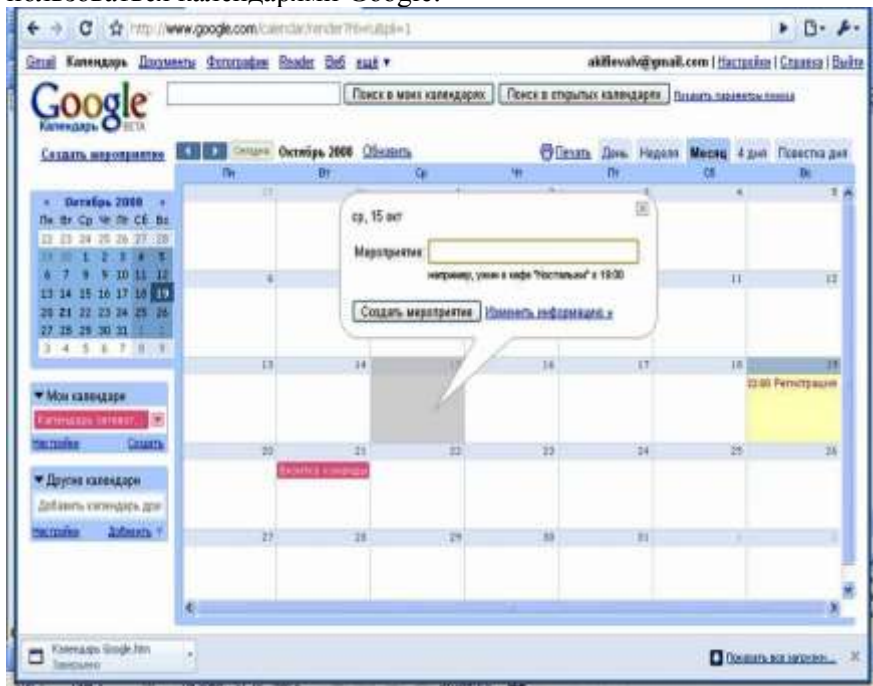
пользоваться календарями Google.

http://www.google.com/calendar/render?hl=ru&pli=1

Gmail Календарь Документы Фотографии Reader Веб ещё ▾ akifievalv@gmail.com | Настройки | Справка | Выйти

Google Календарь BETA

Поиск в моих календарях Поиск в открытых календарях Показать параметры поиска

Создать мероприятие

Сегодня Октябрь 2008 Обновить

Печать День Неделя Месяц 4 дня Повестка дня

Пн Вт Ср Чт Пт Сб Вс

« Октябрь 2008 »
Пн Вт Ср Чт Пт Сб Вс
22 23 24 25 26 27 28
29 30 1 2 3 4 5
6 7 8 9 10 11 12
13 14 15 16 17 18 19
20 21 22 23 24 25 26
27 28 29 30 31 1 2
3 4 5 6 7 8 9

ср, 15 окт

Мероприятие

например, ужин в кафе "Ностальжи" в 19:00

Создать мероприятие Изменить информацию »

▾ Мои календари
Календарь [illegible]
Настройки Создать

▾ Другие календари
Добавить календарь друг
Настройки Добавить

29 30 1 2 3 4 5
6 11 12
13 14 17 18 19
20 21 22 23 24 25 26
27 28 29 30 31 1 2

22:00 Регистрация

Встреча с коллегами

Календарь Google.htm
Завершено

Показать все загрузки...